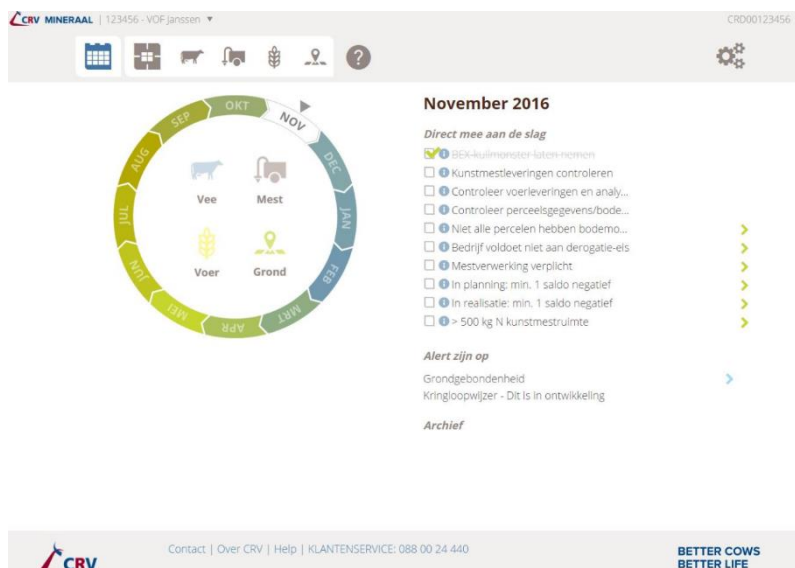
CRV MINERAAL | 123456 - VOF Janssen ▾

CRD00123456

?

OKT
NOV
DEC
JAN
FEB
MRT
APR
MEI
JUN
JUL
AUG
SEP

Vee
Mest
Voer
Grond

November 2016

Direct mee aan de slag

BEX-kuilmonster laten nemen
Kunstmestleveringen controleren
Controleer voerleveringen en analy...
Controleer perceelsgegevens/bode...
Niet alle percelen hebben bodemo...
Bedrijf voldoet niet aan derogatie-eis
Mestverwerking verplicht
In planning: min. 1 saldo negatief
In realisatie: min. 1 saldo negatief
> 500 kg N kunstmestruimte

Alert zijn op

Grondgebondenheid
Kringloopwijzer - Dit is in ontwikkeling

Archief

CRV

Contact | Over CRV | Help | KLANTENSERVICE: 088 00 24 440

BETTER COWS
BETTER LIFE